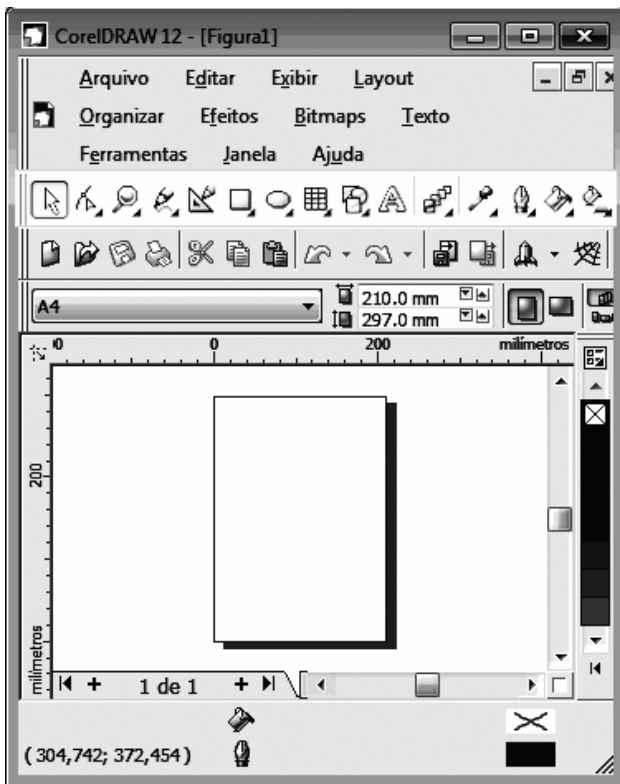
CorelDRAW 12 - [Figura1]

Arquivo Editar Exibir Layout

Organizar Efeitos Bitmaps Texto

Ferramentas Janela Ajuda

A4

210.0 mm
297.0 mm

0 0 200 milímetros

200

milímetros

1 de 1

( 304,742; 372,454 )